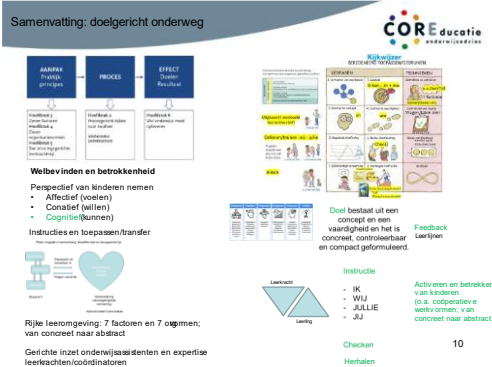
Samenvatting: doelgericht onderweg

CORE educatie onderwijsadvies

AANPAK Praktijk-principes

PROCES

EFFECT Doelen Resultaat

Hoofdstuk 3 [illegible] Hoofdstuk 4 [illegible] Hoofdstuk 5 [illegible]

Hoofdstuk 6 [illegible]

Hoofdstuk 6 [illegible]

Kijkwijzer

Welbevinden en betrokkenheid

Perspectief van kinderen nemen
• Affectief (voelen)
• Conatief (willen)
• Cognitief (kunnen)

Instructies en toepassen/transfer

Rijke leeromgeving: 7 factoren en 7 omgevingen; van concreet naar abstract

Gerichte inzet onderwijsassistenten en expertise leerkrachten/coördinatoren

Doel bestaat uit een concept en een vaardigheid en het is concreet, controleerbaar en compact geformuleerd.

Feedback
Leerlijnen

Leerkracht

Leerling

Instructie

- IK
- WIJ
- JULLIE
- JIJ

Activeren en betrekken van kinderen (o.a. coöperatieve werkvormen; van concreet naar abstract

Checken

Herhalen

10